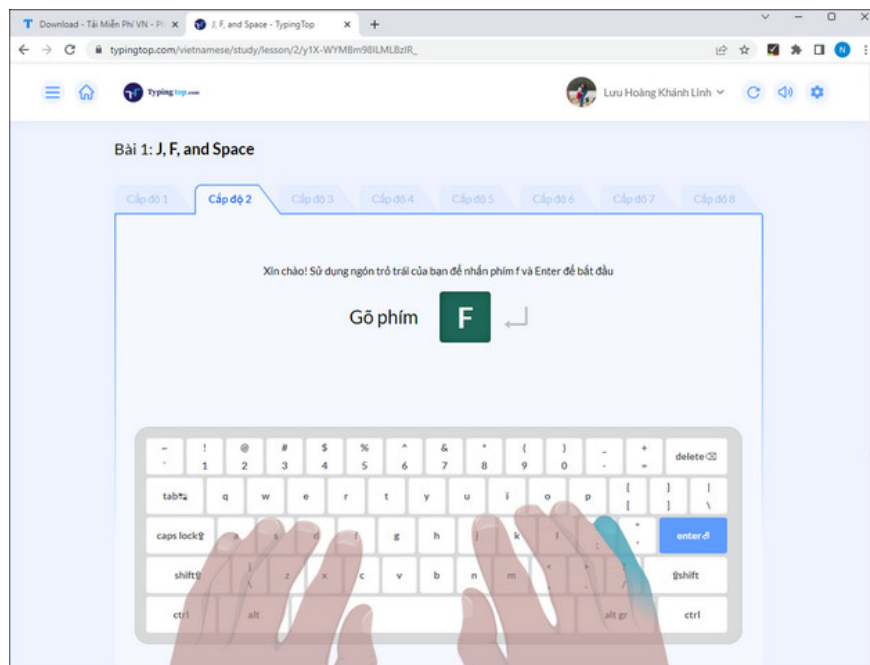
Download - Tải Miễn Phí VN - Pl ×
J, F, and Space - TypingTop ×
typingtop.com/vietnamese/study/lesson/2/y1X-WYMBm98ILMLBzIR_

Typing top.com

Lưu Hoàng Khánh Linh

Bài 1: J, F, and Space

Cấp độ 1 | Cấp độ 2 | Cấp độ 3 | Cấp độ 4 | Cấp độ 5 | Cấp độ 6 | Cấp độ 7 | Cấp độ 8

Xin chào! Sử dụng ngón trỏ trái của bạn để nhấn phím f và Enter để bắt đầu

Gõ phím F

~ ` ! 1 @ 2 # 3 $ 4 % 5 ^ 6 & 7 * 8 ( 9 ) 0 _ - + = delete
tab q w e r t y u i o p { [ } ] | \
caps lock a s d f g h j k l : ; " ' enter
shift | \ z x c v b n m < , > . ? / shift
ctrl alt alt gr ctrl